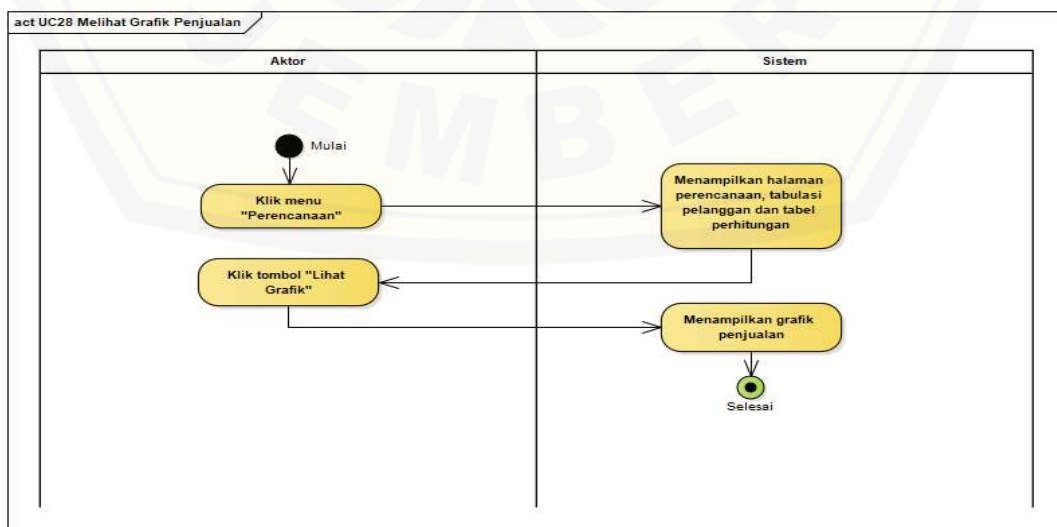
act UC28 Melihat Grafik Penjualan

Aktor

Sistem

Mulai

Klik menu "Perencanaan"

Menampilkan halaman perencanaan, tabulasi pelanggan dan tabel perhitungan

Klik tombol "Lihat Grafik"

Menampilkan grafik penjualan

Selesai